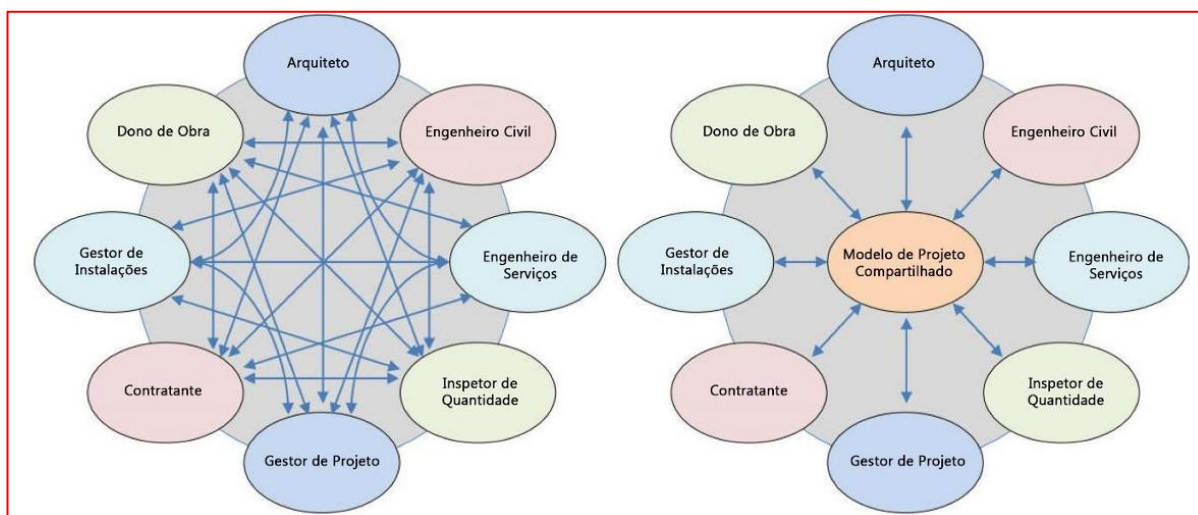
Arquiteto

Dono de Obra

Engenheiro Civil

Gestor de Instalações

Engenheiro de Serviços

Contratante

Inspetor de Quantidade

Gestor de Projeto

Arquiteto

Dono de Obra

Engenheiro Civil

Gestor de Instalações

Modelo de Projeto Compartilhado

Engenheiro de Serviços

Contratante

Inspetor de Quantidade

Gestor de Projeto